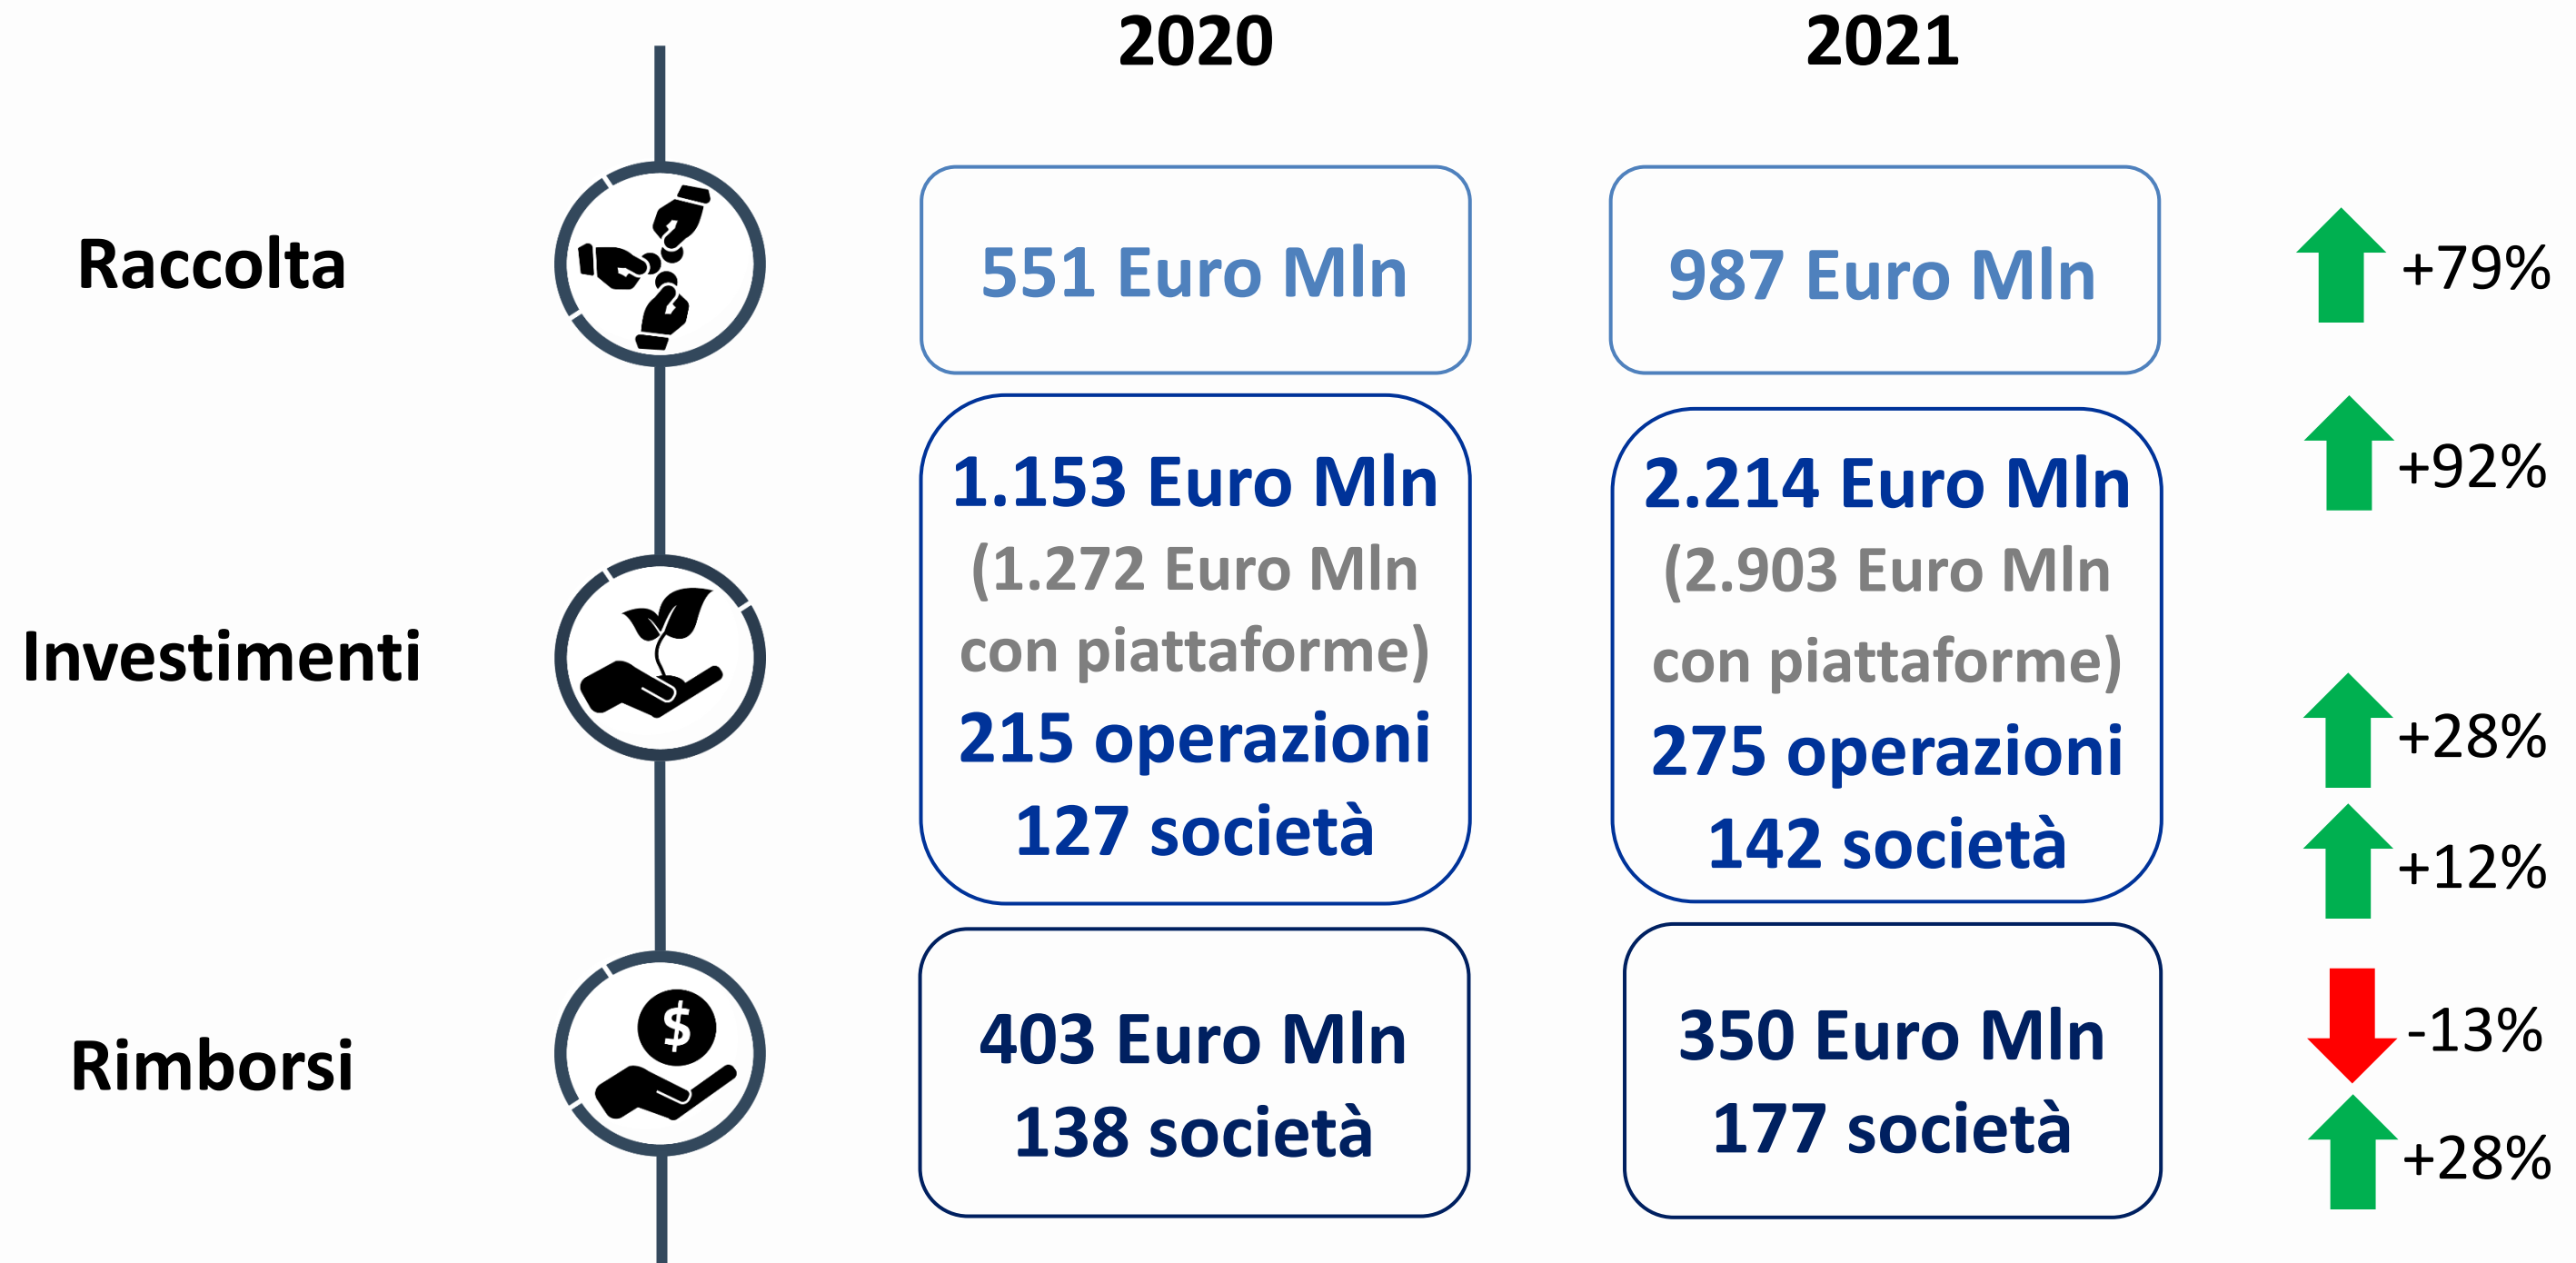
2020

2021

Raccolta

551 Euro Mln

987 Euro Mln

+79%

Investimenti

1.153 Euro Mln
(1.272 Euro Mln con piattaforme)
215 operazioni
127 società

2.214 Euro Mln
(2.903 Euro Mln con piattaforme)
275 operazioni
142 società

+92%

+28%

+12%

Rimborsi

$

403 Euro Mln
138 società

350 Euro Mln
177 società

-13%

+28%